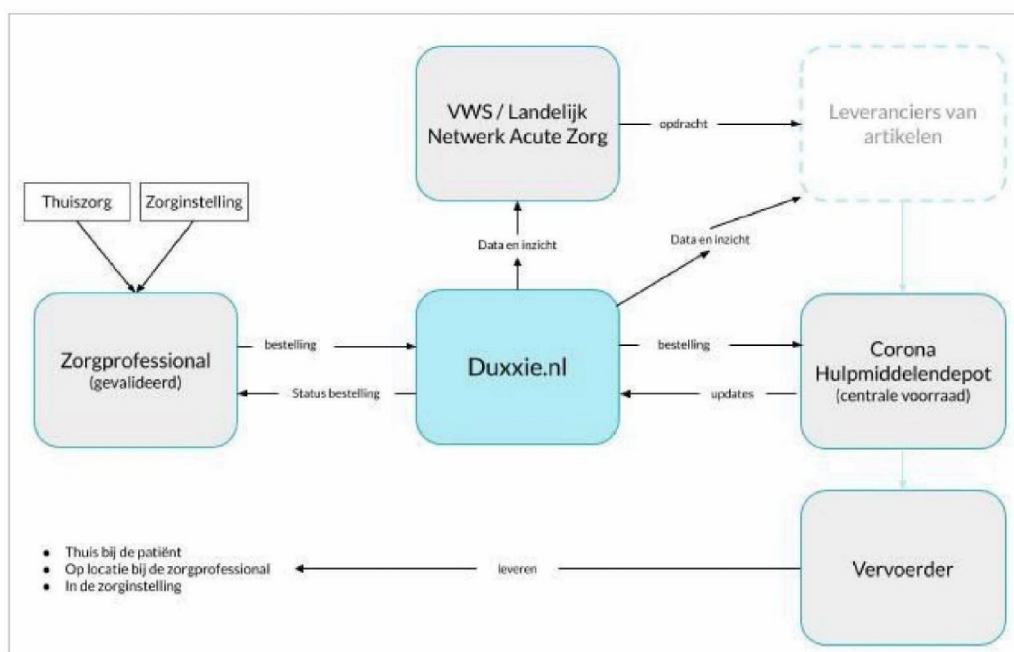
VWS / Landelijk Netwerk Acute Zorg

opdracht

Leveranciers van artikelen

Thuiszorg

Zorginstelling

Data en inzicht

Data en inzicht

Zorgprofessional (gevalideerd)

bestelling

Status bestelling

Duxxie.nl

bestelling

updates

Corona Hulpmiddelendepot (centrale voorraad)

- Thuis bij de patiënt
- Op locatie bij de zorgprofessional
- In de zorginstelling

leveren

Vervoerder